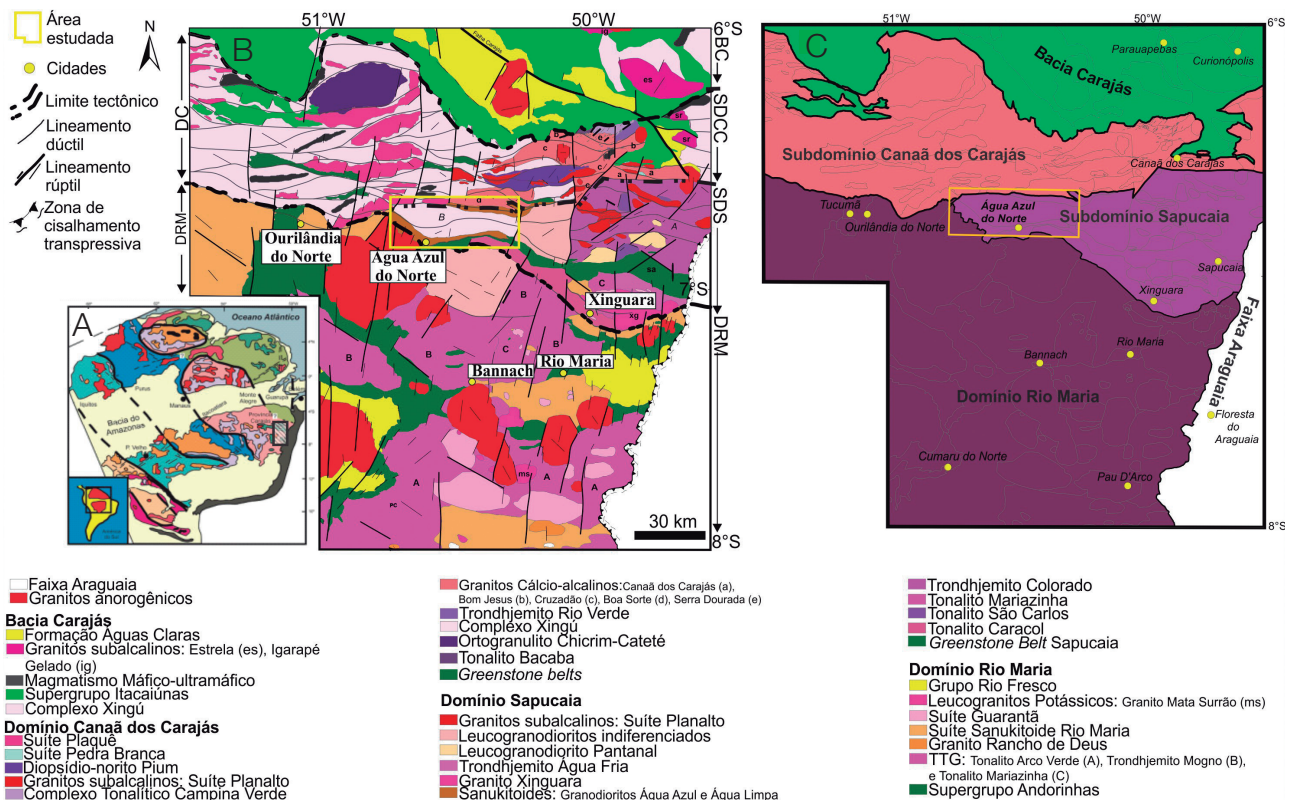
Área estudada
Cidades
Limite tectônico
Lineamento dúctil
Lineamento rúptil
Zona de cisalhamento transpressiva

N

B
51°W
50°W
6°S
BC
DC
SDCC
SDS
DRM
7°S
DRM
8°S
Ourilândia do Norte
Água Azul do Norte
Xinguara
Rio Maria
Bannach
30 km
es
sr
ig
a
b
c
d
e
B
A
B
C
sa
xg
ms
pc

A
Oceano Atlântico
Bacia do Amazonas

C
51°W
50°W
6°S
8°S
Bacia Carajás
Parauapebas
Curionópolis
Subdomínio Canaã dos Carajás
Canaã dos Carajás
Tucumã
Ourilândia do Norte
Água Azul do Norte
Subdomínio Sapucaia
Sapucaia
Xinguara
Faixa Araguaia
Rio Maria
Bannach
Domínio Rio Maria
Floresta do Araguaia
Cumaru do Norte
Pau D'Arco

Faixa Araguaia
Granitos anorogênicos
Bacia Carajás
Formação Águas Claras
Granitos subalcalinos: Estrela (es), Igarapé Gelado (ig)
Magmatismo Máfico-ultramáfico
Supergrupo Itacaiúnas
Complexo Xingú
Domínio Canaã dos Carajás
Suíte Plaquê
Suíte Pedra Branca
Diopsídio-norito Pium
Granitos subalcalinos: Suíte Planalto
Complexo Tonalítico Campina Verde

Granitos Cálcio-alcalinos: Canaã dos Carajás (a), Bom Jesus (b), Cruzadão (c), Boa Sorte (d), Serra Dourada (e)
Trondhjemito Rio Verde
Complexo Xingú
Ortogranulito Chicrim-Cateté
Tonalito Bacaba
Greenstone belts
Domínio Sapucaia
Granitos subalcalinos: Suíte Planalto
Leucogranodioritos indiferenciados
Leucogranodiorito Pantanal
Trondhjemito Água Fria
Granito Xinguara
Sanukitoides: Granodioritos Água Azul e Água Limpa

Trondhjemito Colorado
Tonalito Mariazinha
Tonalito São Carlos
Tonalito Caracol
Greenstone Belt Sapucaia
Domínio Rio Maria
Grupo Rio Fresco
Leucogranitos Potássicos: Granito Mata Surrão (ms)
Suíte Guarantã
Suíte Sanukitoide Rio Maria
Granito Rancho de Deus
TTG: Tonalito Arco Verde (A), Trondhjemito Mogno (B), e Tonalito Mariazinha (C)
Supergrupo Andorinhas